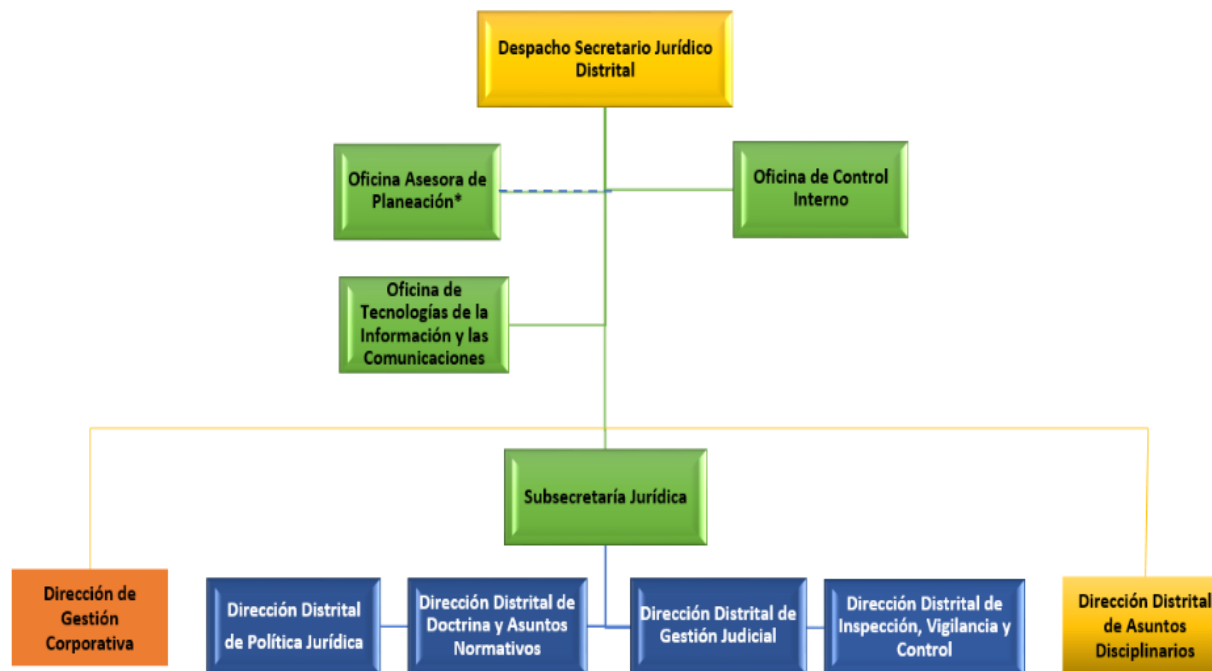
Despacho Secretario Jurídico Distrital

Oficina Asesora de Planeación*

Oficina de Control Interno

Oficina de Tecnologías de la Información y las Comunicaciones

Subsecretaría Jurídica

Dirección de Gestión Corporativa

Dirección Distrital de Política Jurídica

Dirección Distrital de Doctrina y Asuntos Normativos

Dirección Distrital de Gestión Judicial

Dirección Distrital de Inspección, Vigilancia y Control

Dirección Distrital de Asuntos Disciplinarios